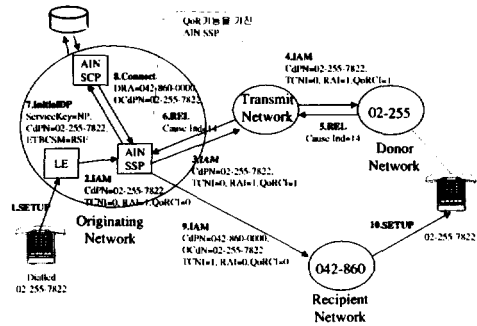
QoR 기능을 가진 AIN SSP

AIN SCP

8.Connect DRA=042-860-0000, OCdPN=02-255-7822

7.InitialDP ServiceKey=NP, CdPN=02-255-7822, ETBCSM=RSF

LE

AIN SSP

1.SETUP

Dialled 02-255-7822

2.IAM CdPN=02-255-7822, TCNI=0, RAI=1,QoRCI=0

Originating Network

Transmit Network

6.REL Cause Ind=14

3.IAM CdPN=02-255-7822, TCNI=0, RAI=1,QoRCI=1

4.IAM CdPN=02-255-7822, TCNI=0, RAI=1,QoRCI=1

5.REL Cause Ind=14

02-255

Donor Network

9.IAM CdPN=042-860-0000, OCdPN=02-255-7822, TCNI=1, RAI=0,QoRCI=0

042-860

Recipient Network

10.SETUP

02-255-7822